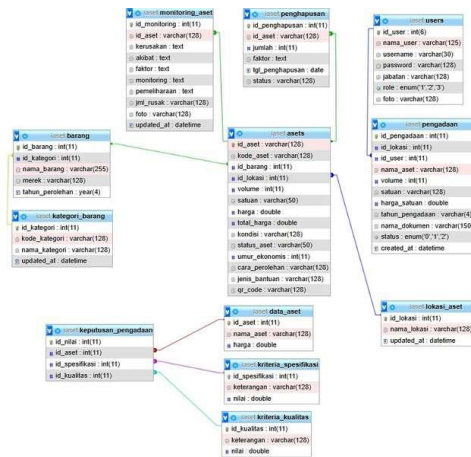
iaset monitoring_aset
id_monitoring : int(11)
id_aset : varchar(128)
kerusakan : text
akibat : text
faktor : text
monitoring : text
pemeliharaan : text
jml_rusak : varchar(128)
foto : varchar(128)
updated_at : datetime

iaset penghapusan
id_penghapusan : int(11)
id_aset : varchar(128)
jumlah : int(11)
faktor : text
tgl_penghapusan : date
status : varchar(128)

iaset users
id_user : int(6)
nama_user : varchar(125)
username : varchar(30)
password : varchar(128)
jabatan : varchar(128)
role : enum('1','2','3')
foto : varchar(128)

iaset barang
id_barang : int(11)
id_kategori : int(11)
nama_barang : varchar(255)
merek : varchar(128)
tahun_perolehan : year(4)

iaset kategori_barang
id_kategori : int(11)
kode_kategori : varchar(128)
nama_kategori : varchar(128)
updated_at : datetime

iaset asets
id_aset : varchar(128)
kode_aset : varchar(128)
id_barang : int(11)
id_lokasi : int(11)
volume : int(11)
satuan : varchar(50)
harga : double
total_harga : double
kondisi : varchar(128)
status_aset : varchar(50)
umur_ekonomis : int(11)
cara_perolehan : varchar(128)
jenis_bantuan : varchar(128)
qr_code : varchar(128)

iaset pengadaan
id_pengadaan : int(11)
id_lokasi : int(11)
id_user : int(11)
nama_aset : varchar(128)
volume : int(11)
satuan : varchar(128)
harga_satuan : double
tahun_pengadaan : varchar(4)
nama_dokumen : varchar(150)
status : enum('0','1','2')
created_at : datetime

iaset lokasi_aset
id_lokasi : int(11)
nama_lokasi : varchar(128)
updated_at : datetime

iaset keputusan_pengadaan
id_nilai : int(11)
id_aset : int(11)
id_spesifikasi : int(11)
id_kualitas : int(11)

iaset data_aset
id_aset : int(11)
nama_aset : varchar(128)
harga : double

iaset kriteria_spesifikasi
id_spesifikasi : int(11)
keterangan : varchar(128)
nilai : double

iaset kriteria_kualitas
id_kualitas : int(11)
keterangan : varchar(128)
nilai : double